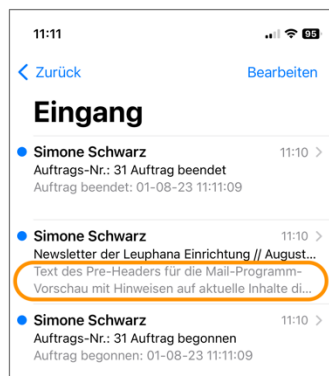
11:11

95

Zurück

Bearbeiten

Eingang

Simone Schwarz

11:10

Auftrags-Nr.: 31 Auftrag beendet

Auftrag beendet: 01-08-23 11:11:09

Simone Schwarz

11:10

Newsletter der Leuphana Einrichtung // August...

Text des Pre-Headers für die Mail-Programm-Vorschau mit Hinweisen auf aktuelle Inhalte di...

Simone Schwarz

11:10

Auftrags-Nr.: 31 Auftrag begonnen

Auftrag begonnen: 01-08-23 11:11:09